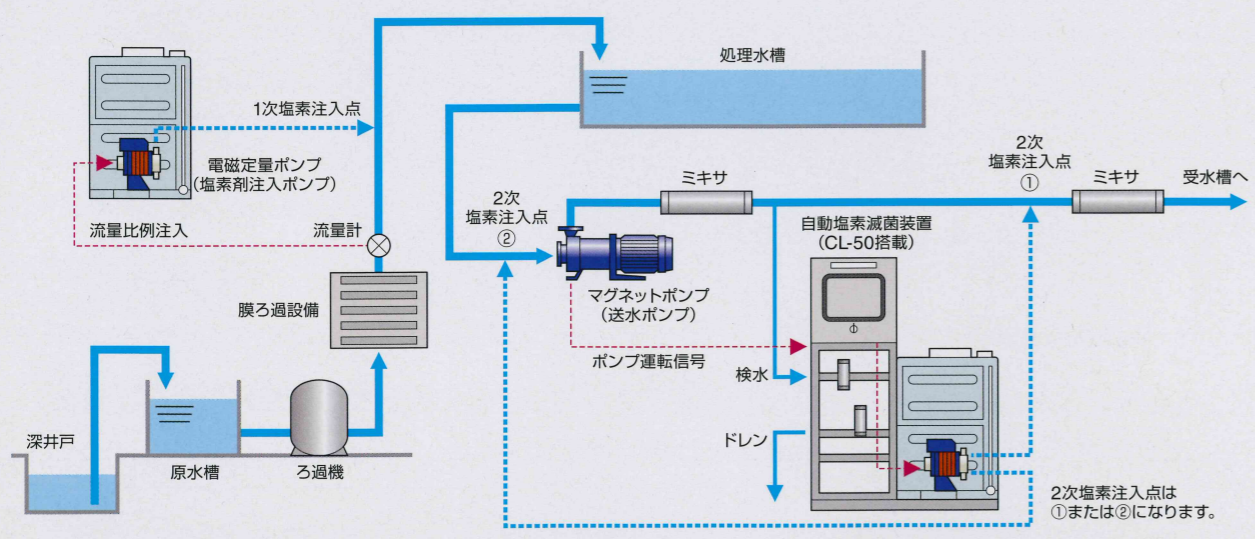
処理水槽

1次塩素注入点

電磁定量ポンプ
(塩素剤注入ポンプ)

流量比例注入

流量計

膜ろ過設備

深井戸

原水槽

ろ過機

2次
塩素注入点
②

ミキサ

マグネットポンプ
(送水ポンプ)

ポンプ運転信号

2次
塩素注入点
①

ミキサ

受水槽へ

自動塩素滅菌装置
(CL-50搭載)

検水

ドレン

2次塩素注入点は
①または②になります。